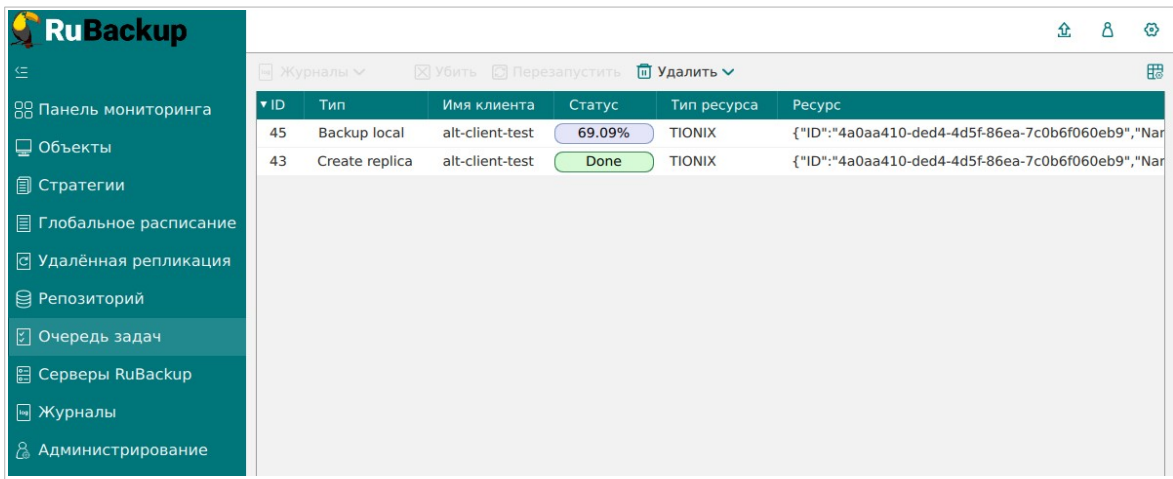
RuBackup

Панель мониторинга
Объекты
Стратегии
Глобальное расписание
Удалённая репликация
Репозиторий
Очередь задач
Серверы RuBackup
Журналы
Администрирование

Журналы Убить Перезапустить Удалить

| ID | Тип | Имя клиента | Статус | Тип ресурса | Ресурс |
|---|---|---|---|---|---|
| 45 | Backup local | alt-client-test | 69.09% | TIONIX | {"ID":"4a0aa410-ded4-4d5f-86ea-7c0b6f060eb9","Nar |
| 43 | Create replica | alt-client-test | Done | TIONIX | {"ID":"4a0aa410-ded4-4d5f-86ea-7c0b6f060eb9","Nar |